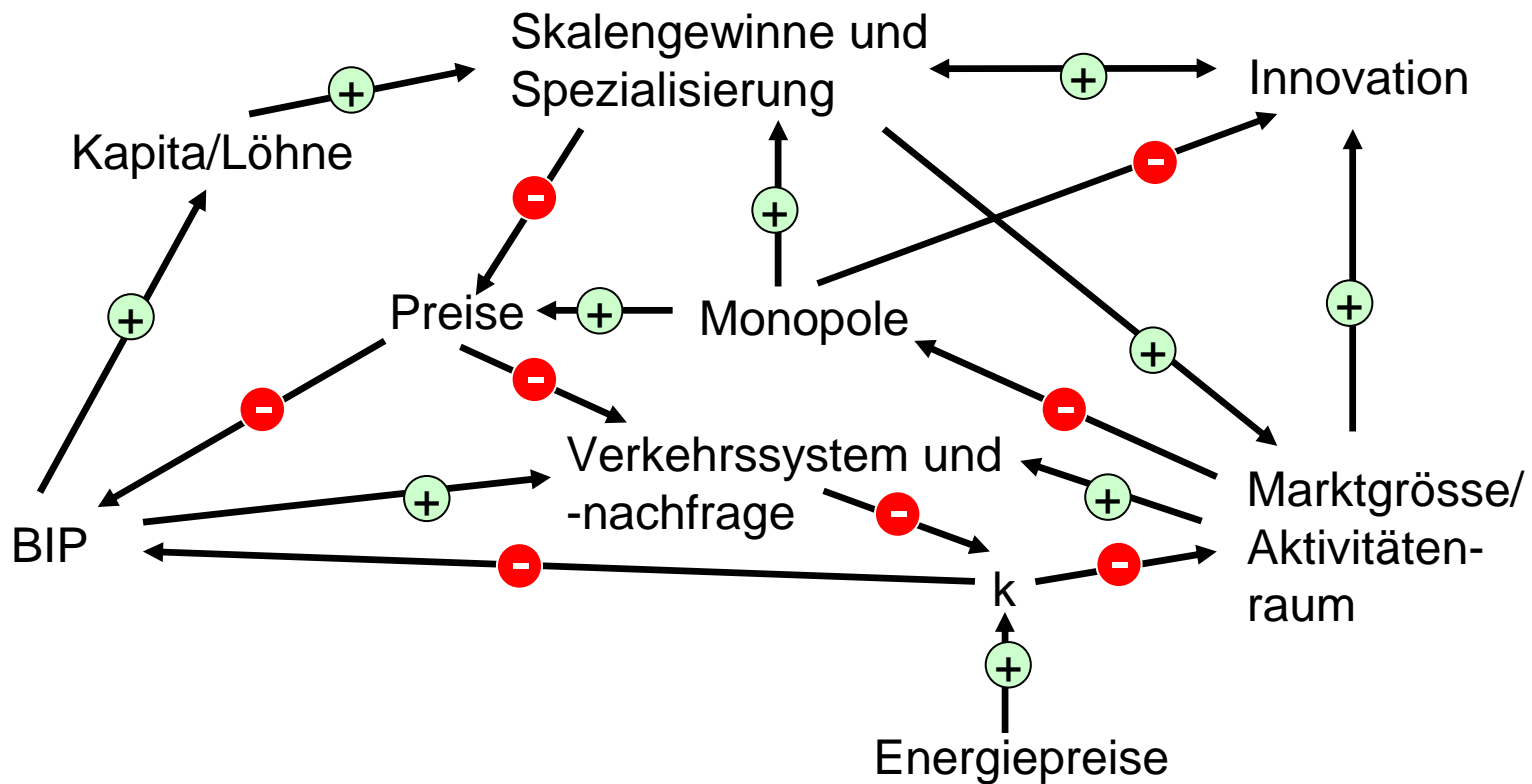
Skalengewinne und Spezialisierung

+

+

Innovation

Kapita/Löhne

-

-

+

Preise

+

Monopole

+

+

+

-

-

-

Verkehrssystem und -nachfrage

+

+

BIP

-

+

-

Marktgrösse/ Aktivitätenraum

-

k

+

Energiepreise